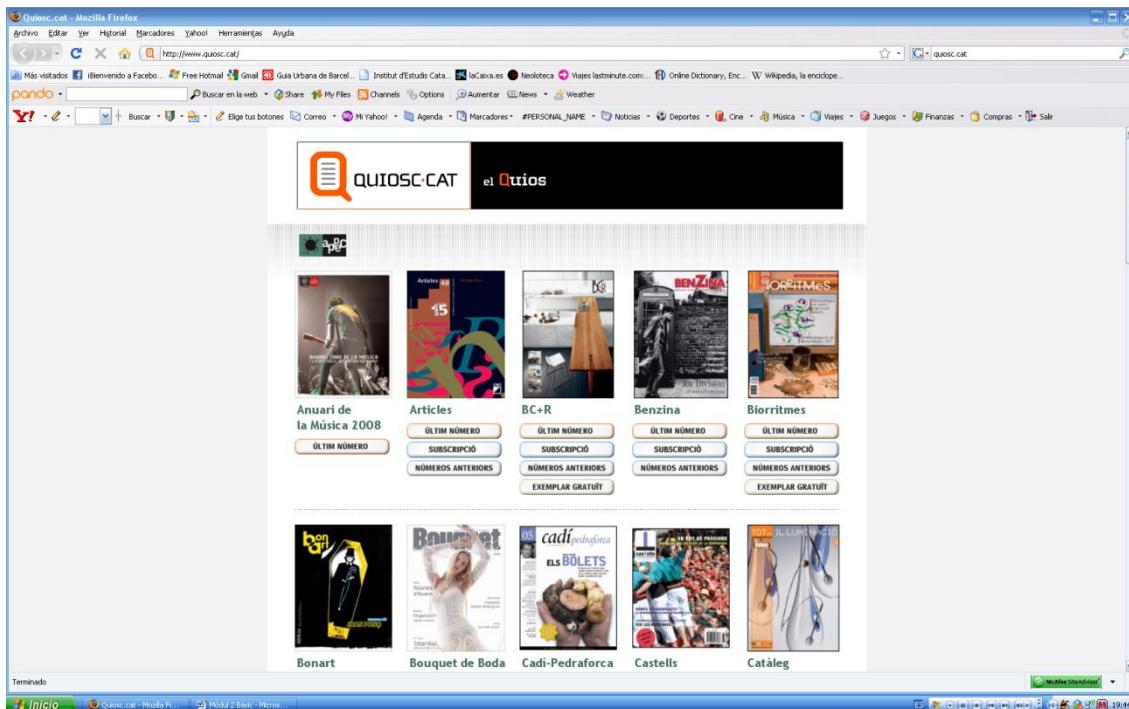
Quiosc.cat - Mozilla Firefox

Archivo Editar Ver Historial Marcadores Yahoo! Herramientas Ayuda

http://www.quiosc.cat/

quiosc.cat

Más visitados ¡Bienvenido a Facebo... Free Hotmail Gmail Guia Urbana de Barcel... Institut d'Estudis Cata... laCaixa.es Neoloteca Viajes lastminute.com:... Online Dictionary, Enc... Wikipedia, la enciclope...

pando Buscar en la web Share My Files Channels Options Aumentar News Weather

Y! Buscar Elige tus botones Correo Mi Yahoo! Agenda Marcadores #PERSONAL_NAME Noticias Deportes Cine Música Viajes Juegos Finanzas Compras Salir

QUIOSC·CAT el Quios

apec

Anuari de la Música 2008
ÚLTIM NÚMERO

Articles
ÚLTIM NÚMERO
SUBSCRIPCIÓ
NÚMEROS ANTERIORS

BC+R
ÚLTIM NÚMERO
SUBSCRIPCIÓ
NÚMEROS ANTERIORS
EXEMPLAR GRATUÏT

Benzina
ÚLTIM NÚMERO
SUBSCRIPCIÓ
NÚMEROS ANTERIORS

Biorritmes
ÚLTIM NÚMERO
SUBSCRIPCIÓ
NÚMEROS ANTERIORS
EXEMPLAR GRATUÏT

Bonart

Bouquet de Boda

Cadí-Pedraforca

Castells

Catàleg

Terminado

McAfee SiteAdvisor

Inicio Quiosc.cat - Mozilla Fi... Mòdul 2 Bàsic - Micros...

ES 19:4